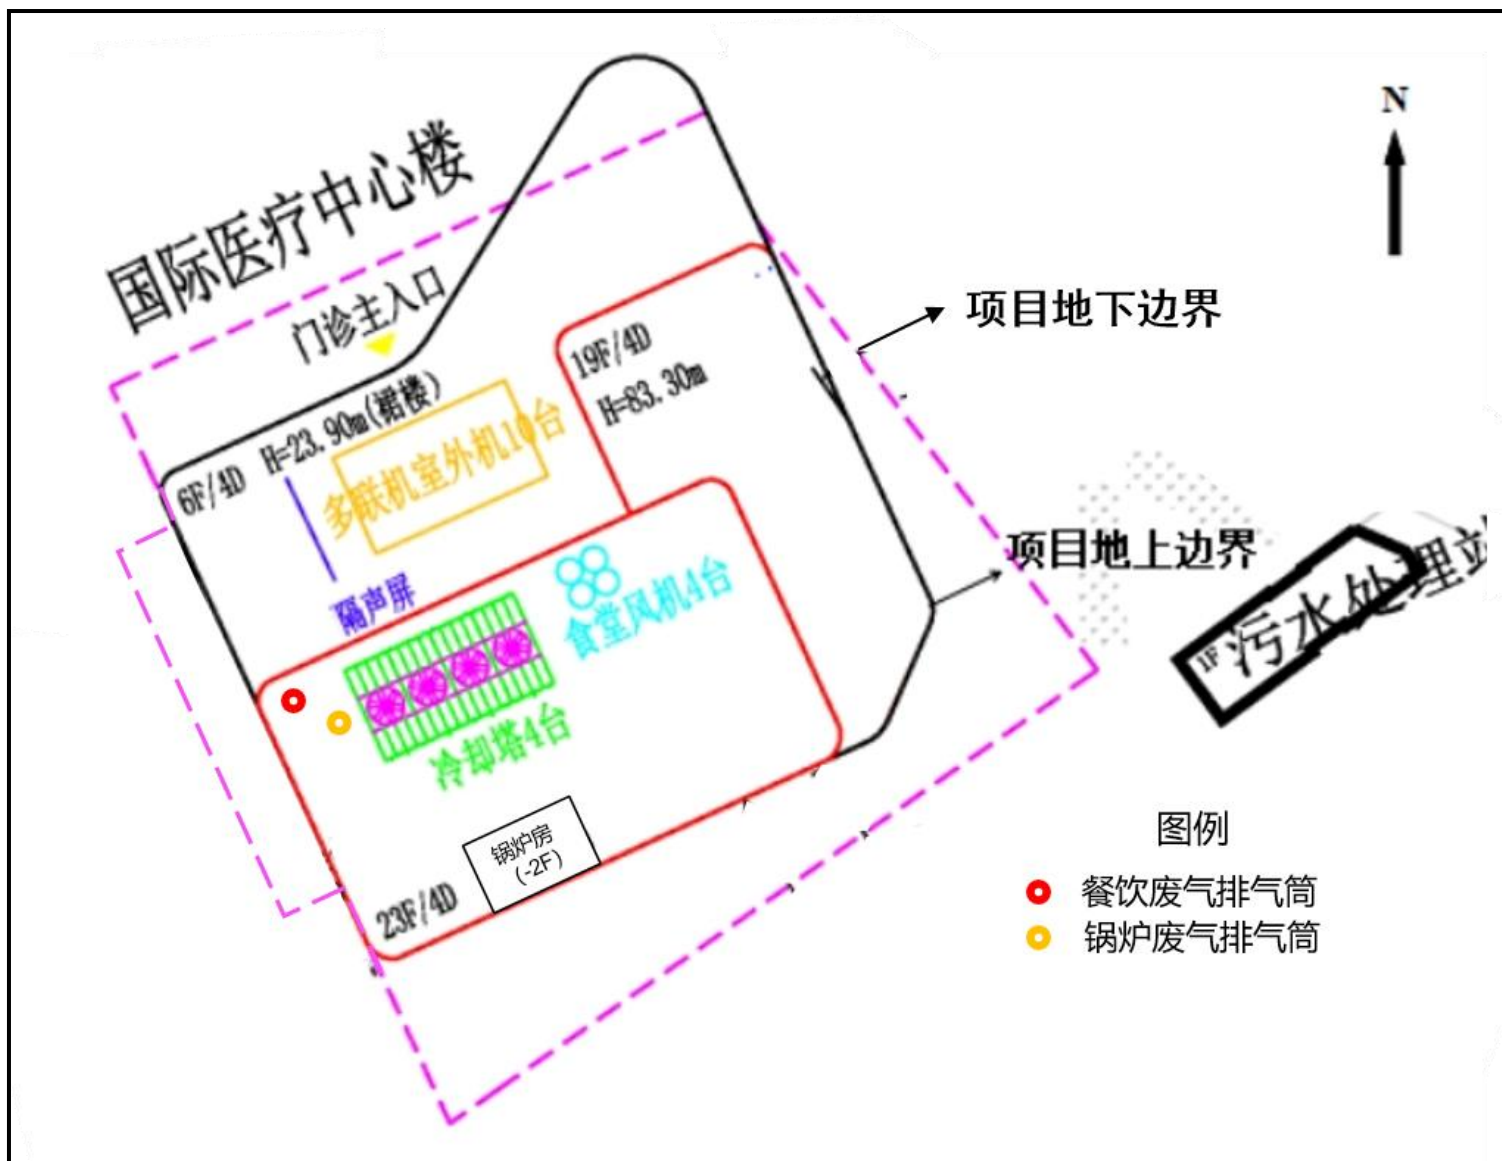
国际医疗中心楼

门诊主入口

N

项目地下边界

19F/4D
H=83.30m

6F/4D H=23.90m(裙楼)

多联机室外机10台

隔声屏

食堂风机4台

项目地上边界

1F 污水处理站

冷却塔4台

锅炉房
(-2F)

23F/4D

图例
餐饮废气排气筒
锅炉废气排气筒